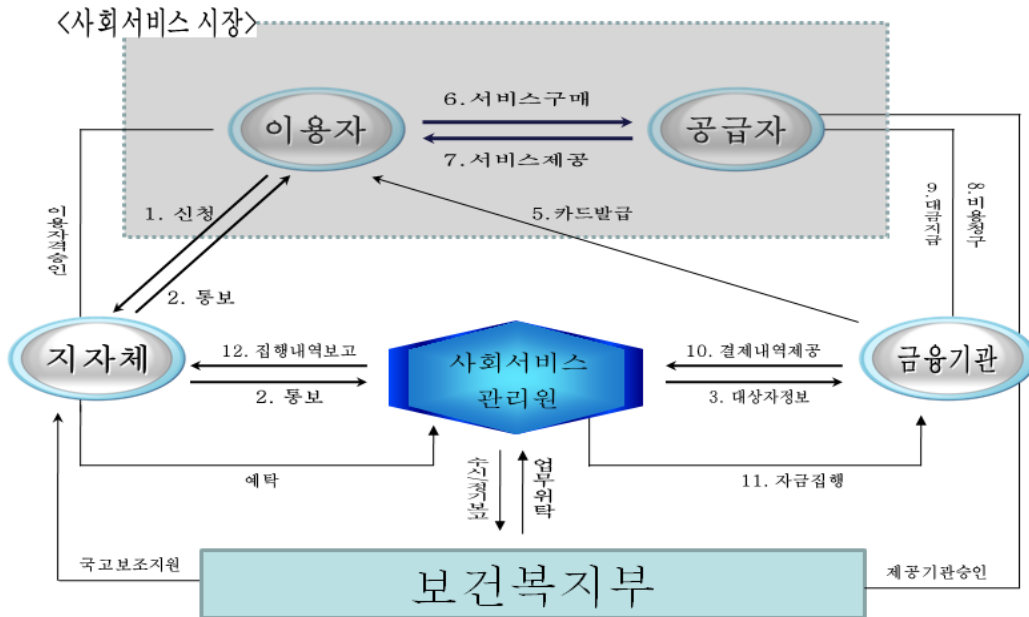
〈사회서비스 시장〉

이용자

6. 서비스구매

7. 서비스제공

공급자

1. 신청

5. 카드발급

9. 대금지급

8. 비용청구

이용자격승인

2. 통보

지자체

12. 집행내역보고

2. 통보

사회서비스 관리원

10. 결제내역제공

3. 대상자정보

금융기관

예탁

수시 정기보고

업무위탁

11. 자금집행

국고보조지원

보건복지부

제공기관승인